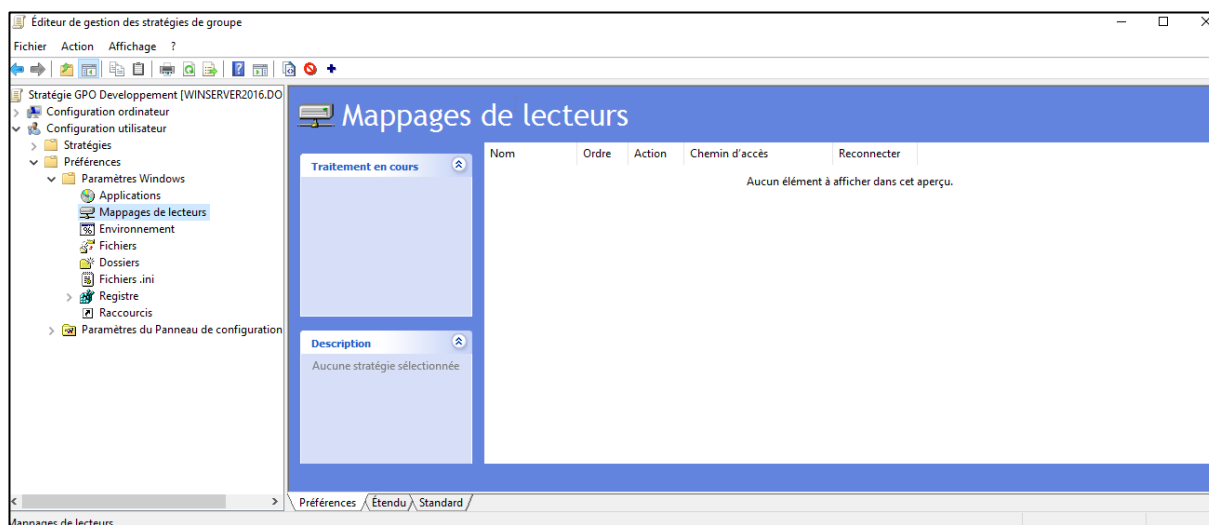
Éditeur de gestion des stratégies de groupe

Fichier Action Affichage ?

Stratégie GPO Developpement [WINSERVER2016.DO
Configuration ordinateur
Configuration utilisateur
Stratégies
Préférences
Paramètres Windows
Applications
Mappages de lecteurs
Environnement
Fichiers
Dossiers
Fichiers .ini
Registre
Raccourcis
Paramètres du Panneau de configuration

Mappages de lecteurs

Traitement en cours

Description

Aucune stratégie sélectionnée

| Nom | Ordre | Action | Chemin d'accès | Reconnecter |
|---|---|---|---|---|

Aucun élément à afficher dans cet aperçu.

Préférences Étendu Standard

Mappages de lecteurs